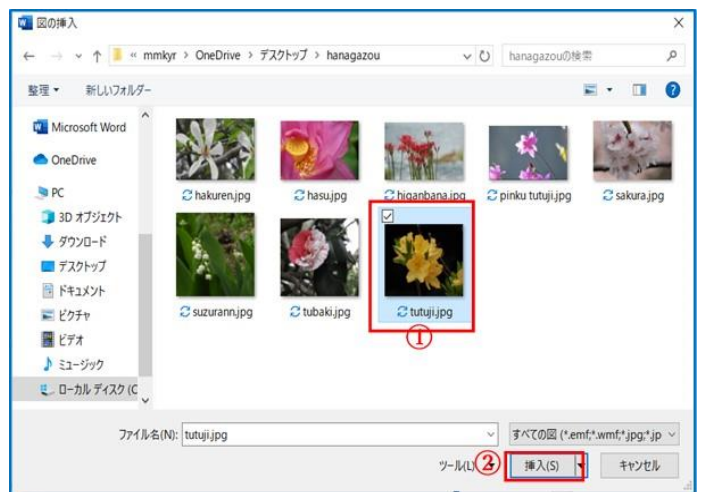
図の挿入

« mmkyr > OneDrive > デスクトップ > hanagazou

hanagazouの検索

整理 ▾ 新しいフォルダー

Microsoft Word
OneDrive
PC
3D オブジェクト
ダウンロード
デスクトップ
ドキュメント
ピクチャ
ビデオ
ミュージック
ローカル ディスク (C

hakuren.jpg
hasu.jpg
higanbana.jpg
pinku tutuji.jpg
sakura.jpg
suzurann.jpg
tubaki.jpg
tutuji.jpg

①

ファイル名(N): tutuji.jpg
すべての図 (*.emf;*.wmf;*.jpg;*.jp

ツール(L)
②
挿入(S)
キャンセル